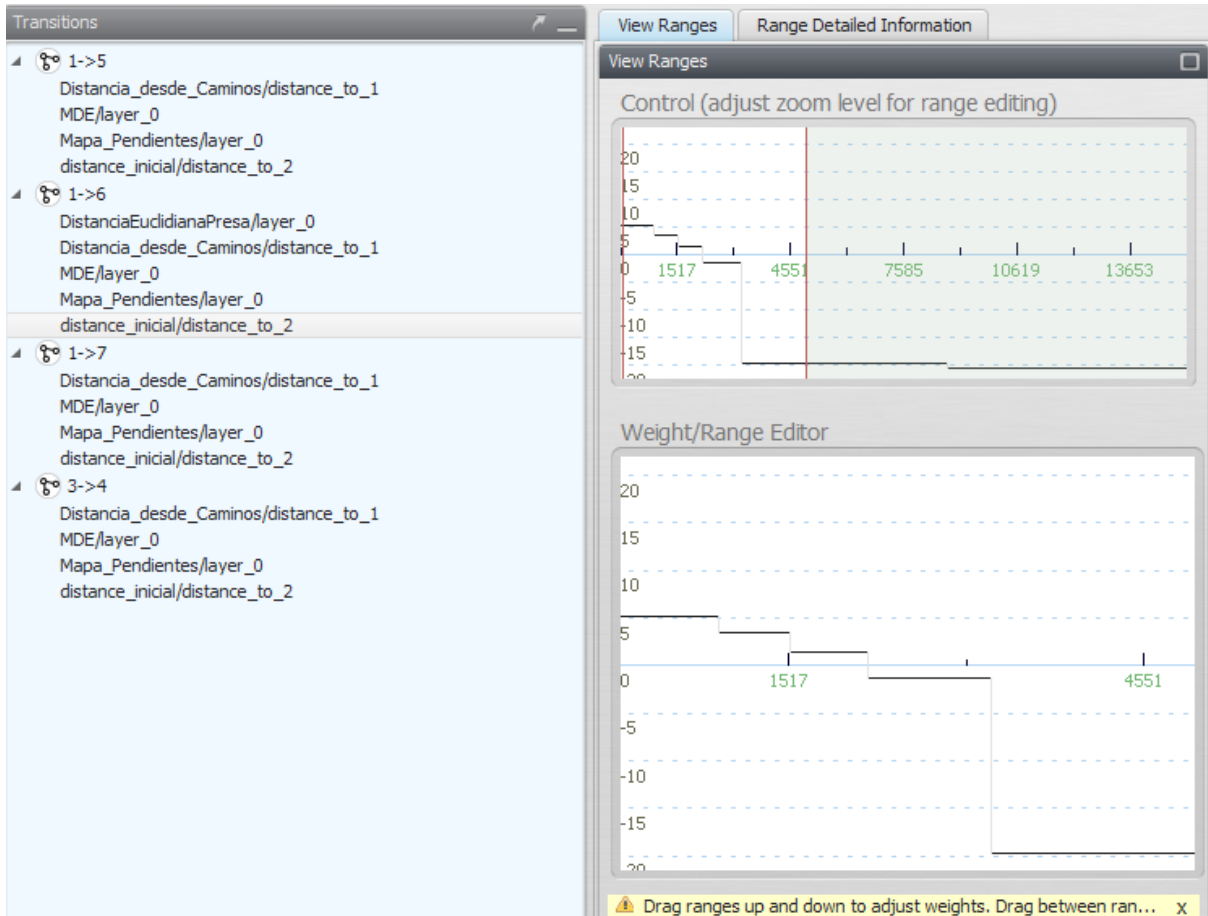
Transitions

1->5
Distancia_desde_Caminos/distance_to_1
MDE/layer_0
Mapa_Pendientes/layer_0
distance_inicial/distance_to_2
1->6
DistanciaEuclidianaPresa/layer_0
Distancia_desde_Caminos/distance_to_1
MDE/layer_0
Mapa_Pendientes/layer_0
distance_inicial/distance_to_2
1->7
Distancia_desde_Caminos/distance_to_1
MDE/layer_0
Mapa_Pendientes/layer_0
distance_inicial/distance_to_2
3->4
Distancia_desde_Caminos/distance_to_1
MDE/layer_0
Mapa_Pendientes/layer_0
distance_inicial/distance_to_2

View Ranges | Range Detailed Information

View Ranges

Control (adjust zoom level for range editing)

20
15
10
5
0
1517
4551
7585
10619
13653
-5
-10
-15
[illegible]

Weight/Range Editor

20
15
10
5
0
1517
4551
-5
-10
-15
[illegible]

Drag ranges up and down to adjust weights. Drag between ran... X